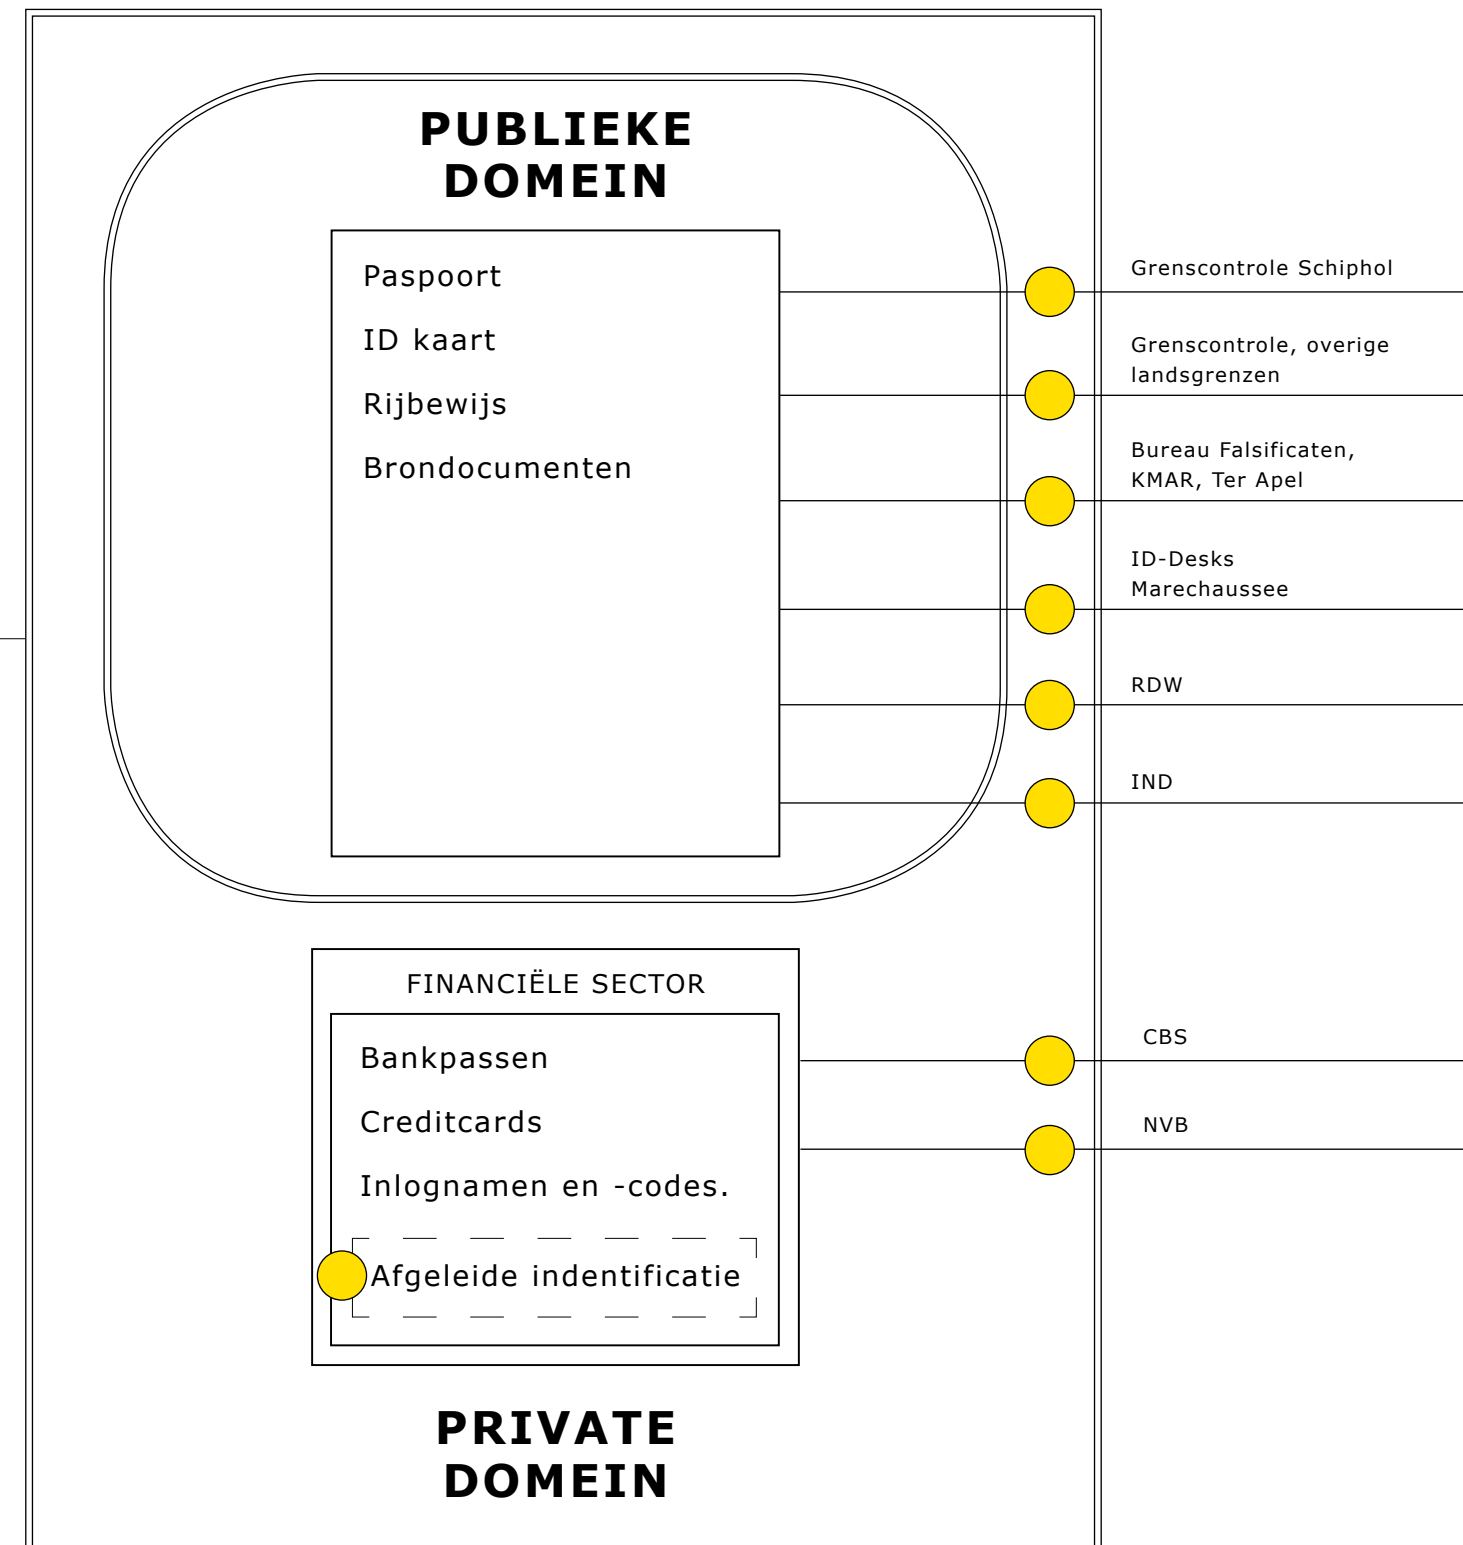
PUBLIEKE DOMEIN

Paspoort

ID kaart

Rijbewijs

Brondocumenten

Grenscontrole Schiphol

Grenscontrole, overige landsgrenzen

Bureau Falsificaten, KMAR, Ter Apel

ID-Desks Marechaussee

RDW

IND

FINANCIËLE SECTOR

Bankpassen

Creditcards

Inlognamen en -codes.

Afgeleide indentificatie

CBS

NVB

PRIVATE DOMEIN